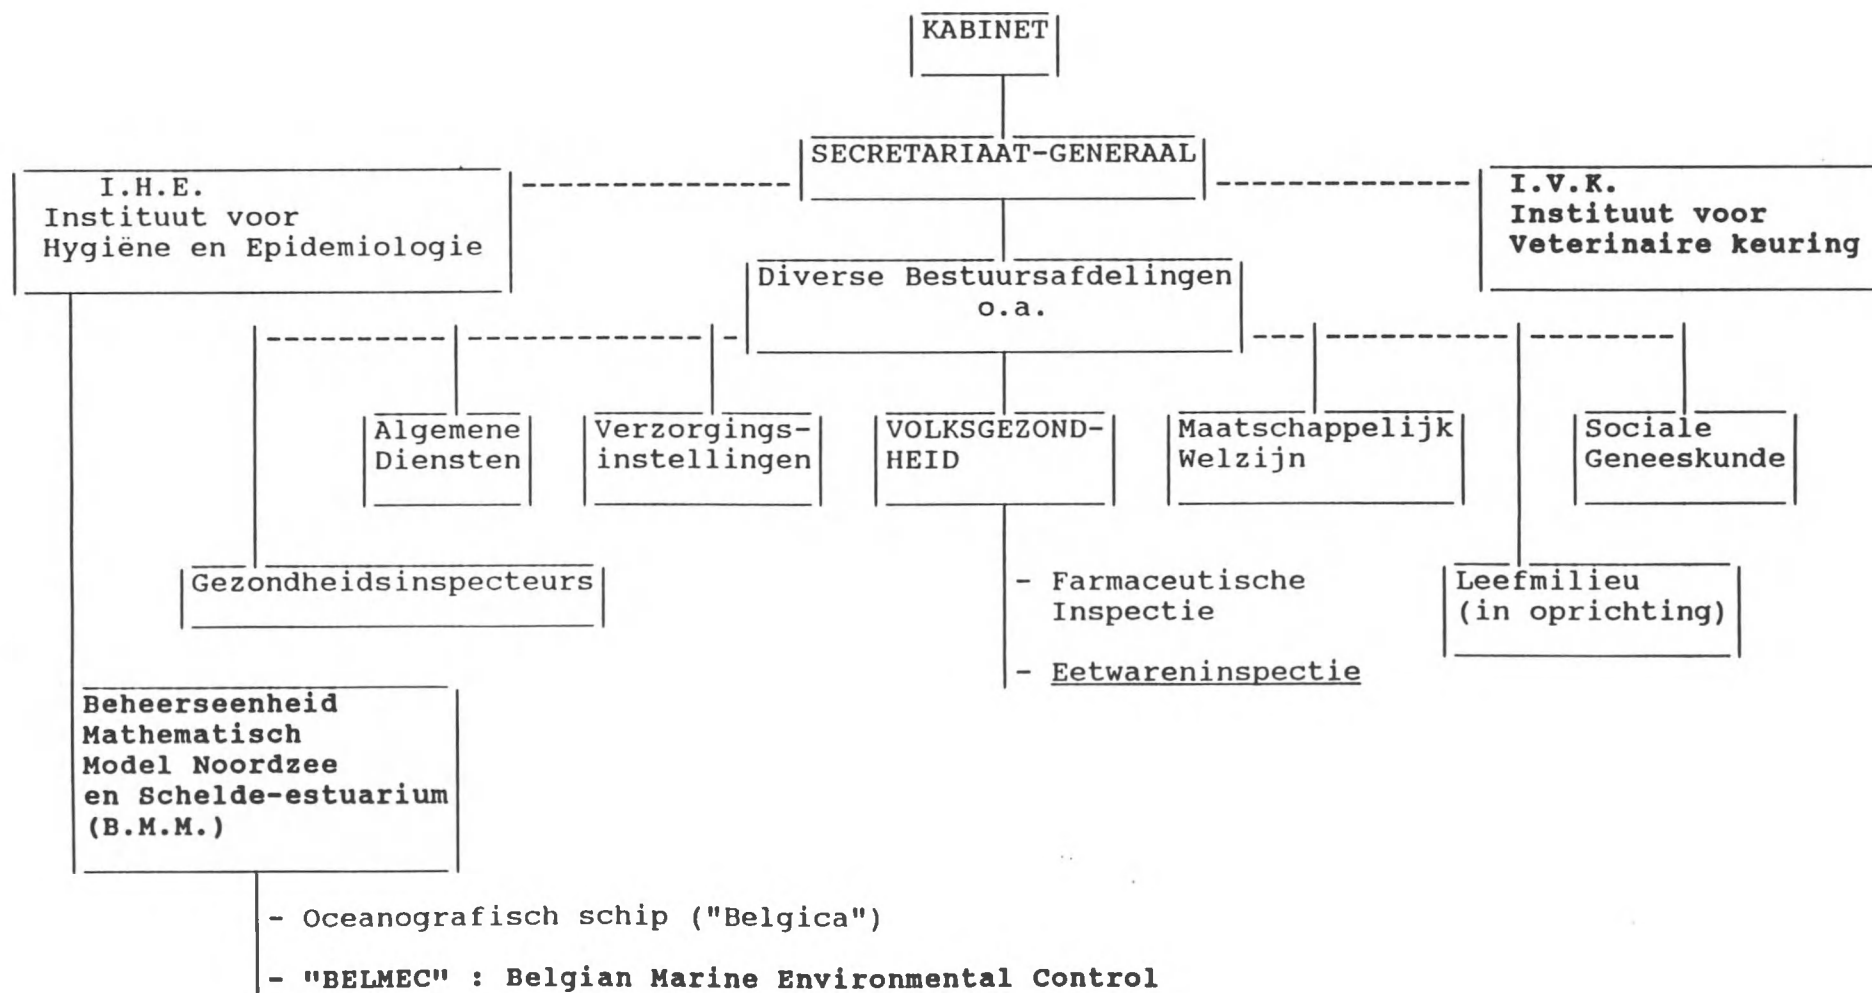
KABINET

SECRETARIAAT-GENERAAL

I.H.E.
Instituut voor
Hygiëne en Epidemiologie

I.V.K.
Instituut voor
Veterinaire keuring

Diverse Bestuursafdelingen
o.a.

Algemene Diensten

Verzorgingsinstellingen

VOLKSGEZONDHEID

Maatschappelijk Welzijn

Sociale Geneeskunde

Gezondheidsinspecteurs

- Farmaceutische Inspectie

- Eetwareninspectie

Leefmilieu (in oprichting)

Beheerseenheid
Mathematisch
Model Noordzee
en Schelde-estuarium
(B.M.M.)

- Oceanografisch schip ("Belgica")

- "BELMEC" : Belgian Marine Environmental Control